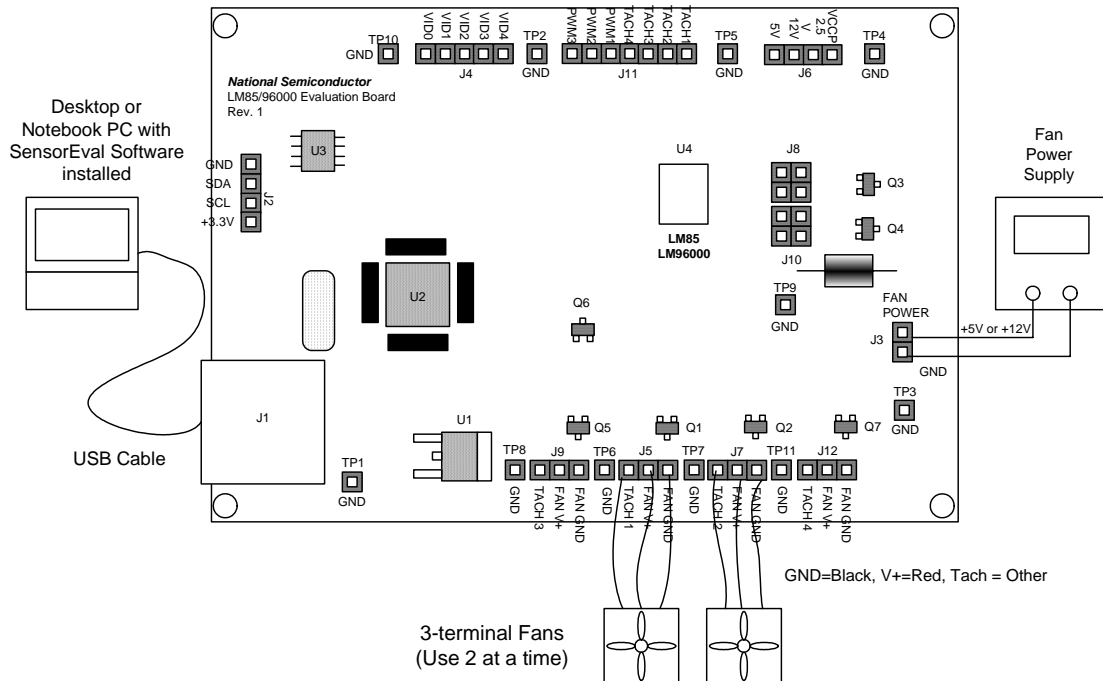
TP10
GND
VID0
VID1
VID2
VID3
VID4
J4
TP2
GND
PWM3
PWM2
PWM1
TACH4
TACH3
TACH2
TACH1
J11
TP5
GND
5V
12V
V
VCCP
2.5
J6
TP4
GND

*National Semiconductor*
LM85/96000 Evaluation Board
Rev. 1

Desktop or Notebook PC with SensorEval Software installed

U3

GND
SDA
SCL
+3.3V
J2

U4

LM85
LM96000

J8
Q3
Q4
J10

Fan Power Supply

U2

Q6

TP9
GND

FAN POWER
J3
+5V or +12V
GND

J1

USB Cable

U1

Q5
Q1
Q2
Q7
TP3
GND

TP1
GND

TP8
GND
J9
TACH3
FAN V+
FAN GND
TP6
GND
J5
TACH 1
FAN V+
FAN GND
TP7
GND
J7
TACH 2
FAN V+
FAN GND
TP11
GND
J12
TACH4
FAN V+
FAN GND

GND=Black, V+=Red, Tach = Other

3-terminal Fans
(Use 2 at a time)